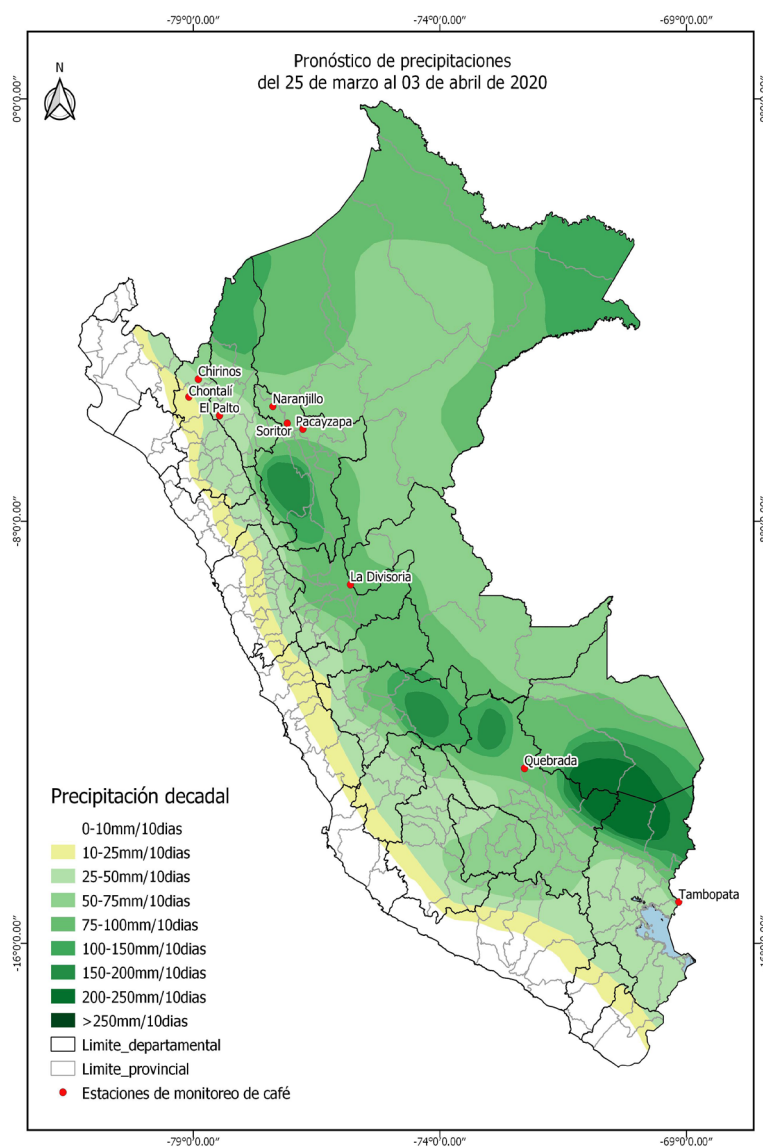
-79°0'0.00"
-74°0'0.00"
-69°0'0.00"

Pronóstico de precipitaciones
del 25 de marzo al 03 de abril de 2020

N

0°0'0.00"
0°0'0.00"

Chirinos
Chontalí
El Palto
Naranjillo
Soritor
Pacayzapa

-8°0'0.00"
-8°0'0.00"

La Divisoria

Quebrada

Tambopata

-16°0'0.00"
-16°0'0.00"

Precipitación decadal
0-10mm/10dias
10-25mm/10dias
25-50mm/10dias
50-75mm/10dias
75-100mm/10dias
100-150mm/10dias
150-200mm/10dias
200-250mm/10dias
>250mm/10dias
Limite_departamental
Limite_provincial
Estaciones de monitoreo de café

-79°0'0.00"
-74°0'0.00"
-69°0'0.00"